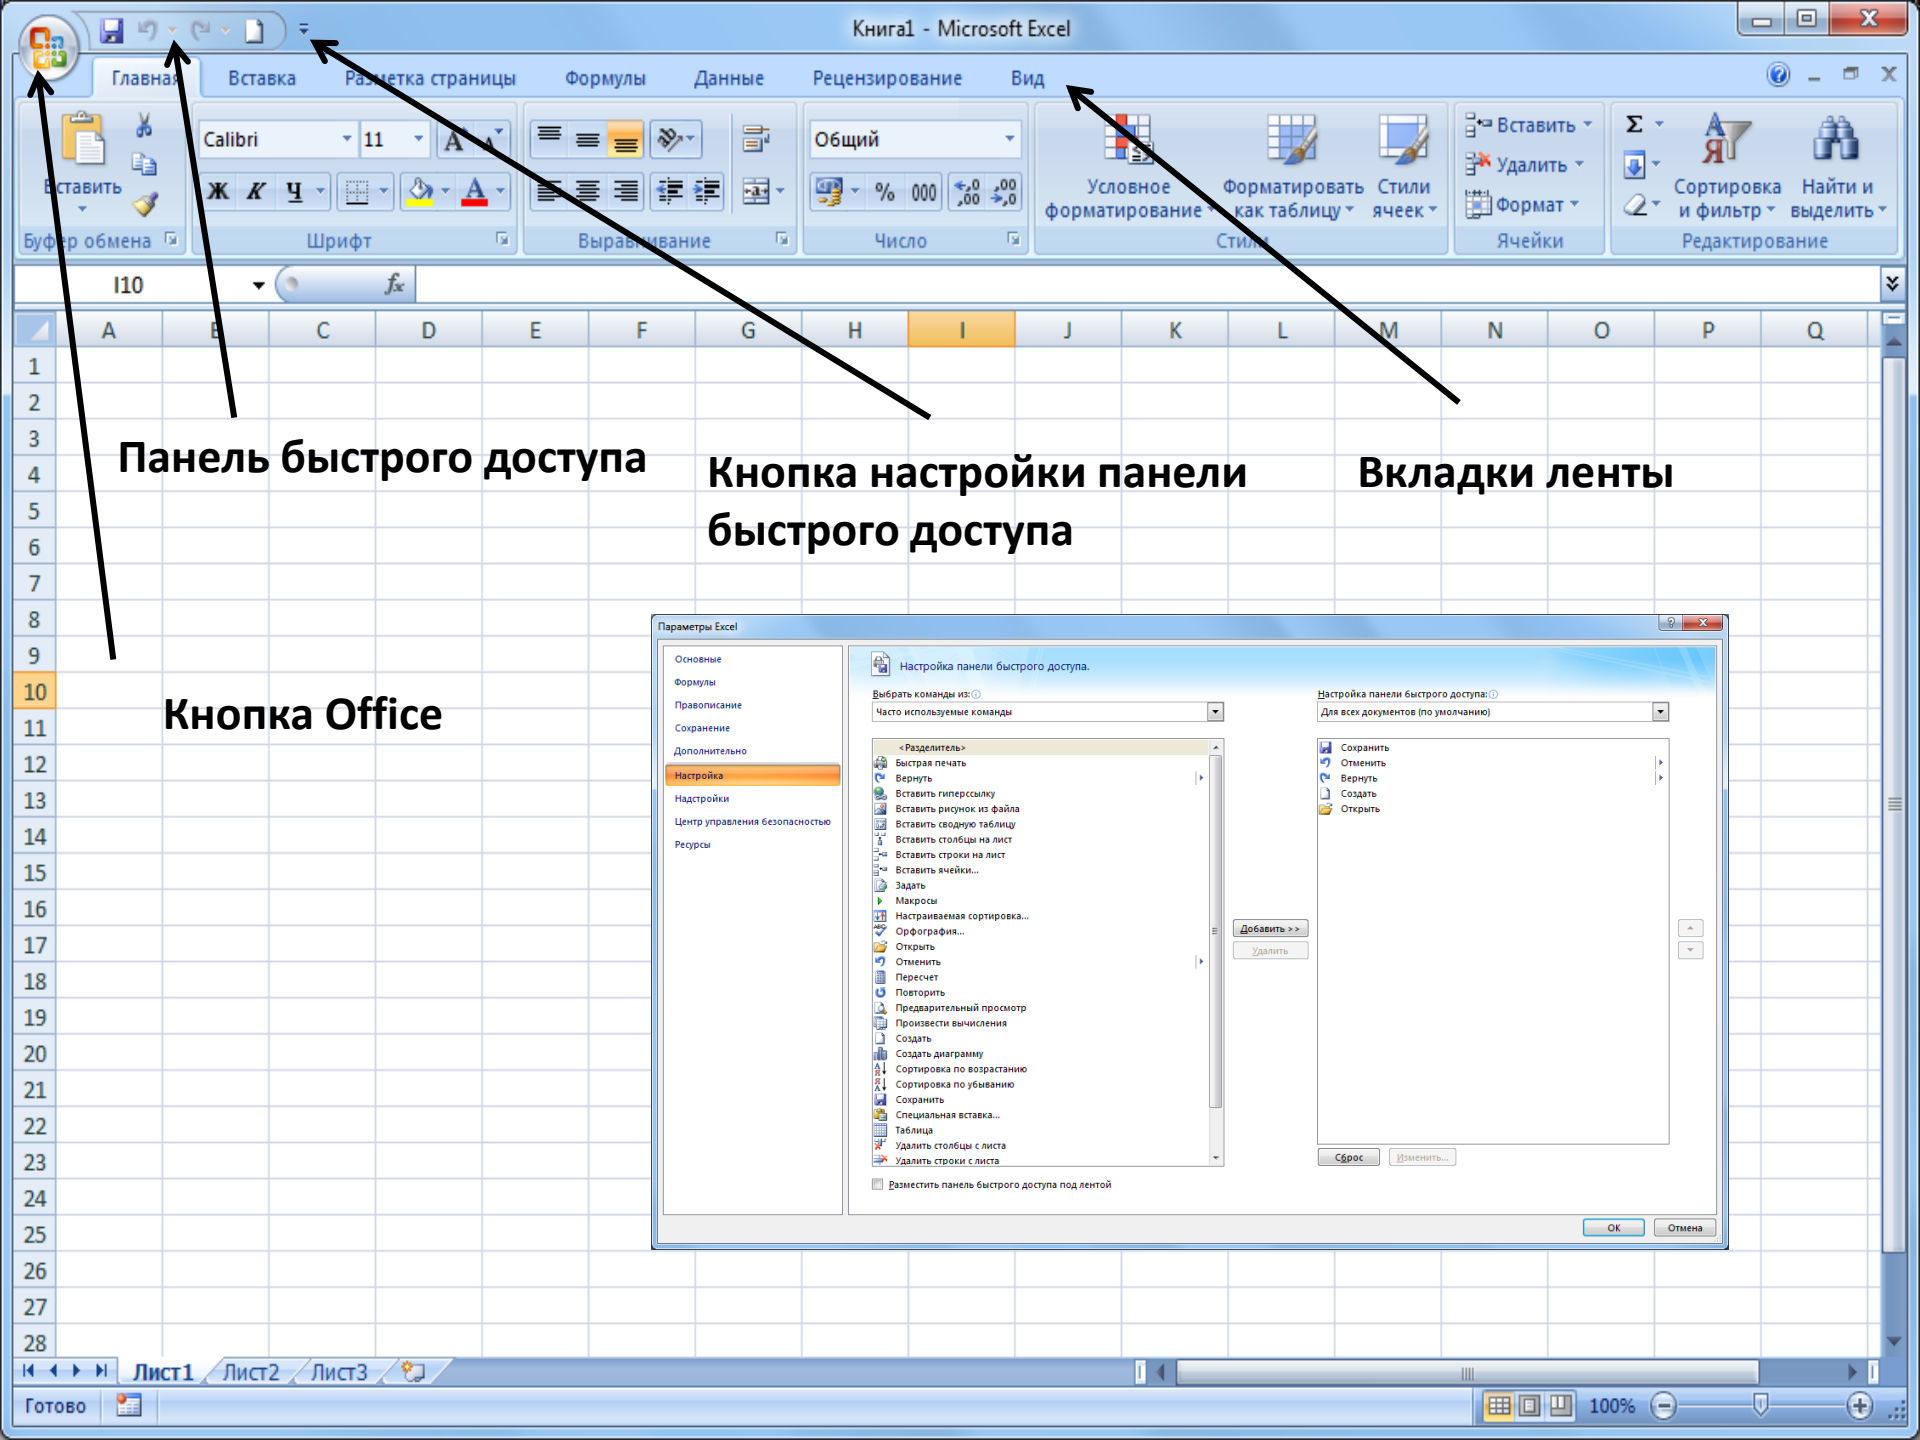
Книга1 - Microsoft Excel

Главная Вставка Разметка страницы Формулы Данные Рецензирование Вид

Вставить
Буфер обмена
Calibri 11
Ж К Ч
Шрифт
Выравнивание
Общий
% 000
Число
Условное форматирование
Форматировать как таблицу
Стили ячеек
Стили
Вставить
Удалить
Формат
Ячейки
Сортировка и фильтр
Найти и выделить
Редактирование

I10 $f_x$

A B C D E F G H I J K L M N O P Q

1 2 3 4 5 6 7 8 9 10 11 12 13 14 15 16 17 18 19 20 21 22 23 24 25 26 27 28

Панель быстрого доступа

Кнопка настройки панели быстрого доступа

Вкладки ленты

Кнопка Office

Параметры Excel

Основные
Формулы
Правописание
Сохранение
Дополнительно
Настройка
Надстройки
Центр управления безопасностью
Ресурсы

Настройка панели быстрого доступа.

Выбрать команды из:
Часто используемые команды

<Разделитель>
Быстрая печать
Вернуть
Вставить гиперссылку
Вставить рисунок из файла
Вставить сводную таблицу
Вставить столбцы на лист
Вставить строки на лист
Вставить ячейки...
Задать
Макросы
Настраиваемая сортировка...
Орфография...
Открыть
Отменить
Пересчет
Повторить
Предварительный просмотр
Произвести вычисления
Создать
Создать диаграмму
Сортировка по возрастанию
Сортировка по убыванию
Сохранить
Специальная вставка...
Таблица
Удалить столбцы с листа
Удалить строки с листа

Добавить >>
Удалить

Настройка панели быстрого доступа:
Для всех документов (по умолчанию)

Сохранить
Отменить
Вернуть
Создать
Открыть

Сброс
Изменить...

Разместить панель быстрого доступа под лентой

ОК Отмена

Лист1 Лист2 Лист3

Готово

100%